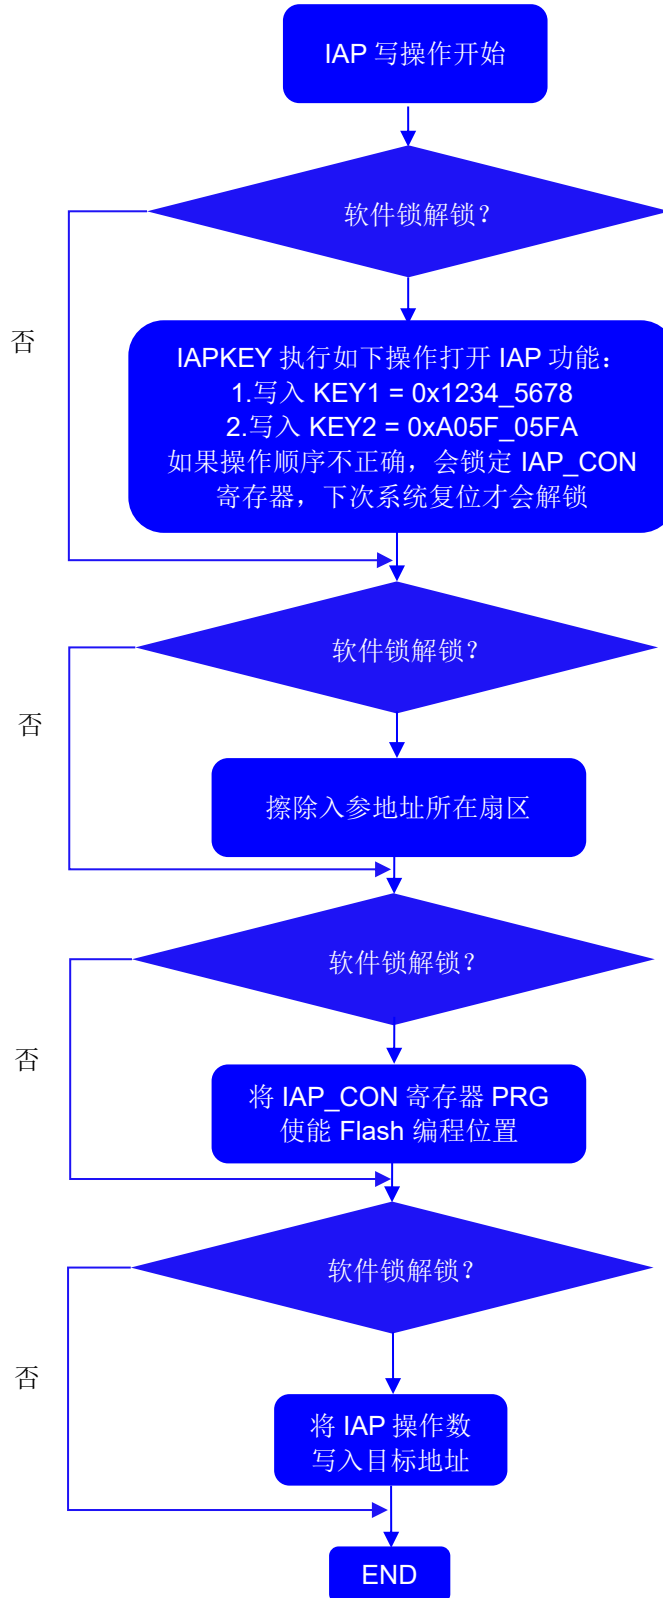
IAP 写操作开始

软件锁解锁？

否

IAPKEY 执行如下操作打开 IAP 功能：
1.写入 KEY1 = 0x1234_5678
2.写入 KEY2 = 0xA05F_05FA
如果操作顺序不正确，会锁定 IAP_CON 寄存器，下次系统复位才会解锁

软件锁解锁？

否

擦除入参地址所在扇区

软件锁解锁？

否

将 IAP_CON 寄存器 PRG 使能 Flash 编程位置

软件锁解锁？

否

将 IAP 操作数写入目标地址

END